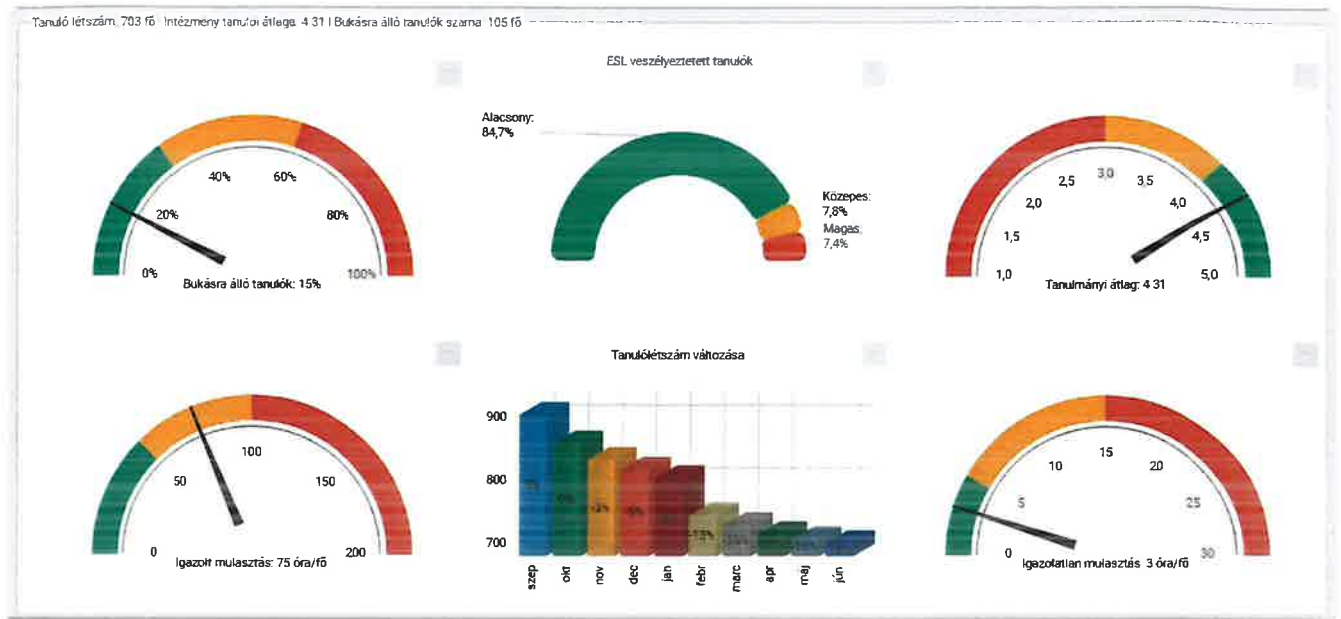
Tanuló létszám: 703 fő | Intézmény tanulói átlaga: 4,31 | Bukásra álló tanulók száma: 105 fő

ESL veszélyeztetett tanulók

0%
20%
40%
60%
80%
100%
Bukásra álló tanulók: 15%

Alacsony: 84,7%
Közepes: 7,8%
Magas: 7,4%

1,0
1,5
2,0
2,5
3,0
3,5
4,0
4,5
5,0
Tanulmányi átlag: 4,31

0
50
100
150
200
Igazolt mulasztás: 75 óra/fő

Tanulólétszám változása

900
800
700
szep
okt
nov
dec
jan
febr
márc
ápr
máj
jún

0
5
10
15
20
25
30
Igazolatlan mulasztás: 3 óra/fő